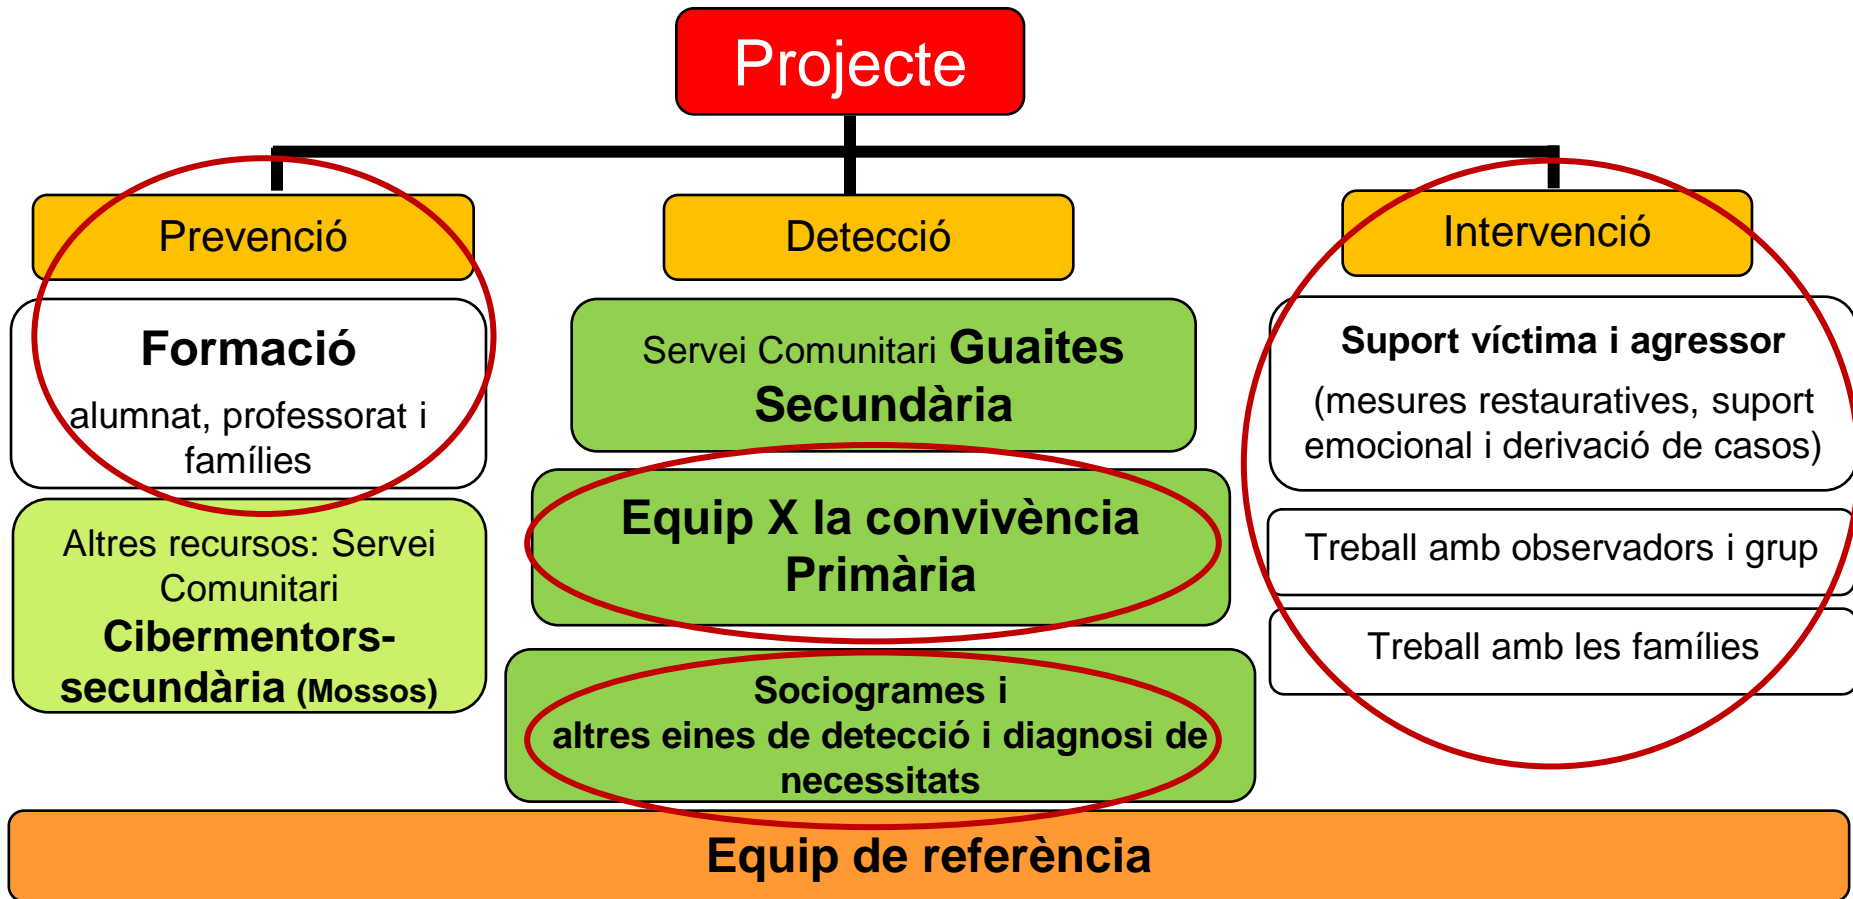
Projecte

Prevenció

Formació

alumnat, professorat i famílies

Altres recursos: Servei Comunitari Cibermentors-secundària (Mossos)

Detecció

Servei Comunitari Guaites Secundària

Equip X la convivència Primària

Sociogrames i altres eines de detecció i diagnosi de necessitats

Intervenció

Suport víctima i agressor

(mesures restauratives, suport emocional i derivació de casos)

Treball amb observadors i grup

Treball amb les famílies

Equip de referència